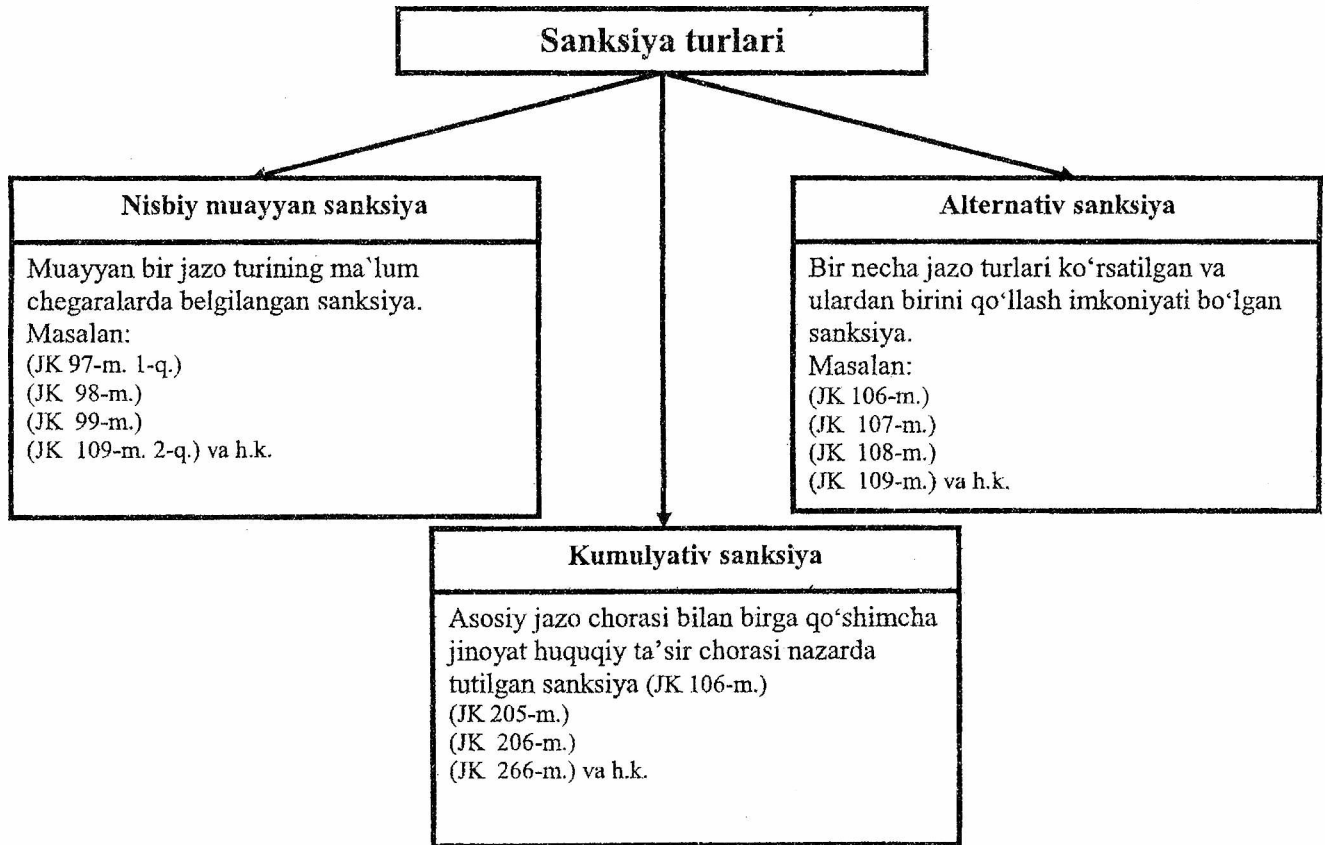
Sanksiya turlari

Nisbiy muayyan sanksiya

Muayyan bir jazo turining ma`lum chegaralarda belgilangan sanksiya.
Masalan:
(JK 97-m. 1-q.)
(JK 98-m.)
(JK 99-m.)
(JK 109-m. 2-q.) va h.k.

Alternativ sanksiya

Bir necha jazo turlari ko'rsatilgan va ulardan birini qo'llash imkoniyati bo'lgan sanksiya.
Masalan:
(JK 106-m.)
(JK 107-m.)
(JK 108-m.)
(JK 109-m.) va h.k.

Kumulyativ sanksiya

Asosiy jazo chorasi bilan birga qo'shimcha jinoyat huquqiy ta'sir chorasi nazarda tutilgan sanksiya (JK 106-m.)
(JK 205-m.)
(JK 206-m.)
(JK 266-m.) va h.k.